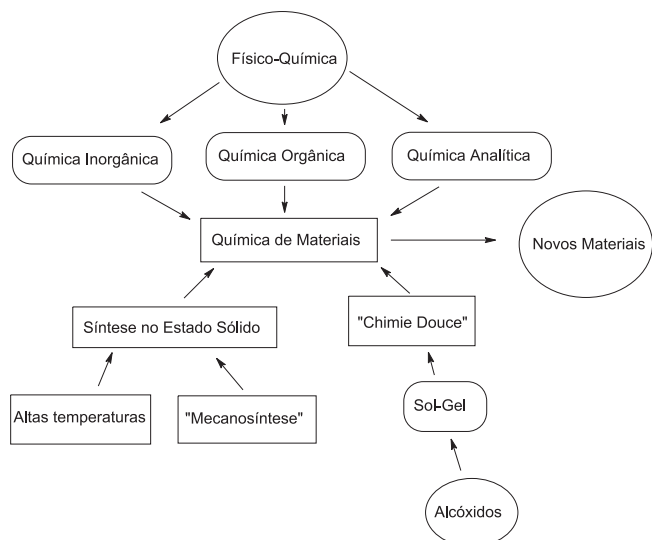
Físico-Química

Química Inorgânica

Química Orgânica

Química Analítica

Química de Materiais

Novos Materiais

Síntese no Estado Sólido

"Chimie Douce"

Altas temperaturas

"Mecanosíntese"

Sol-Gel

Alcóxidos